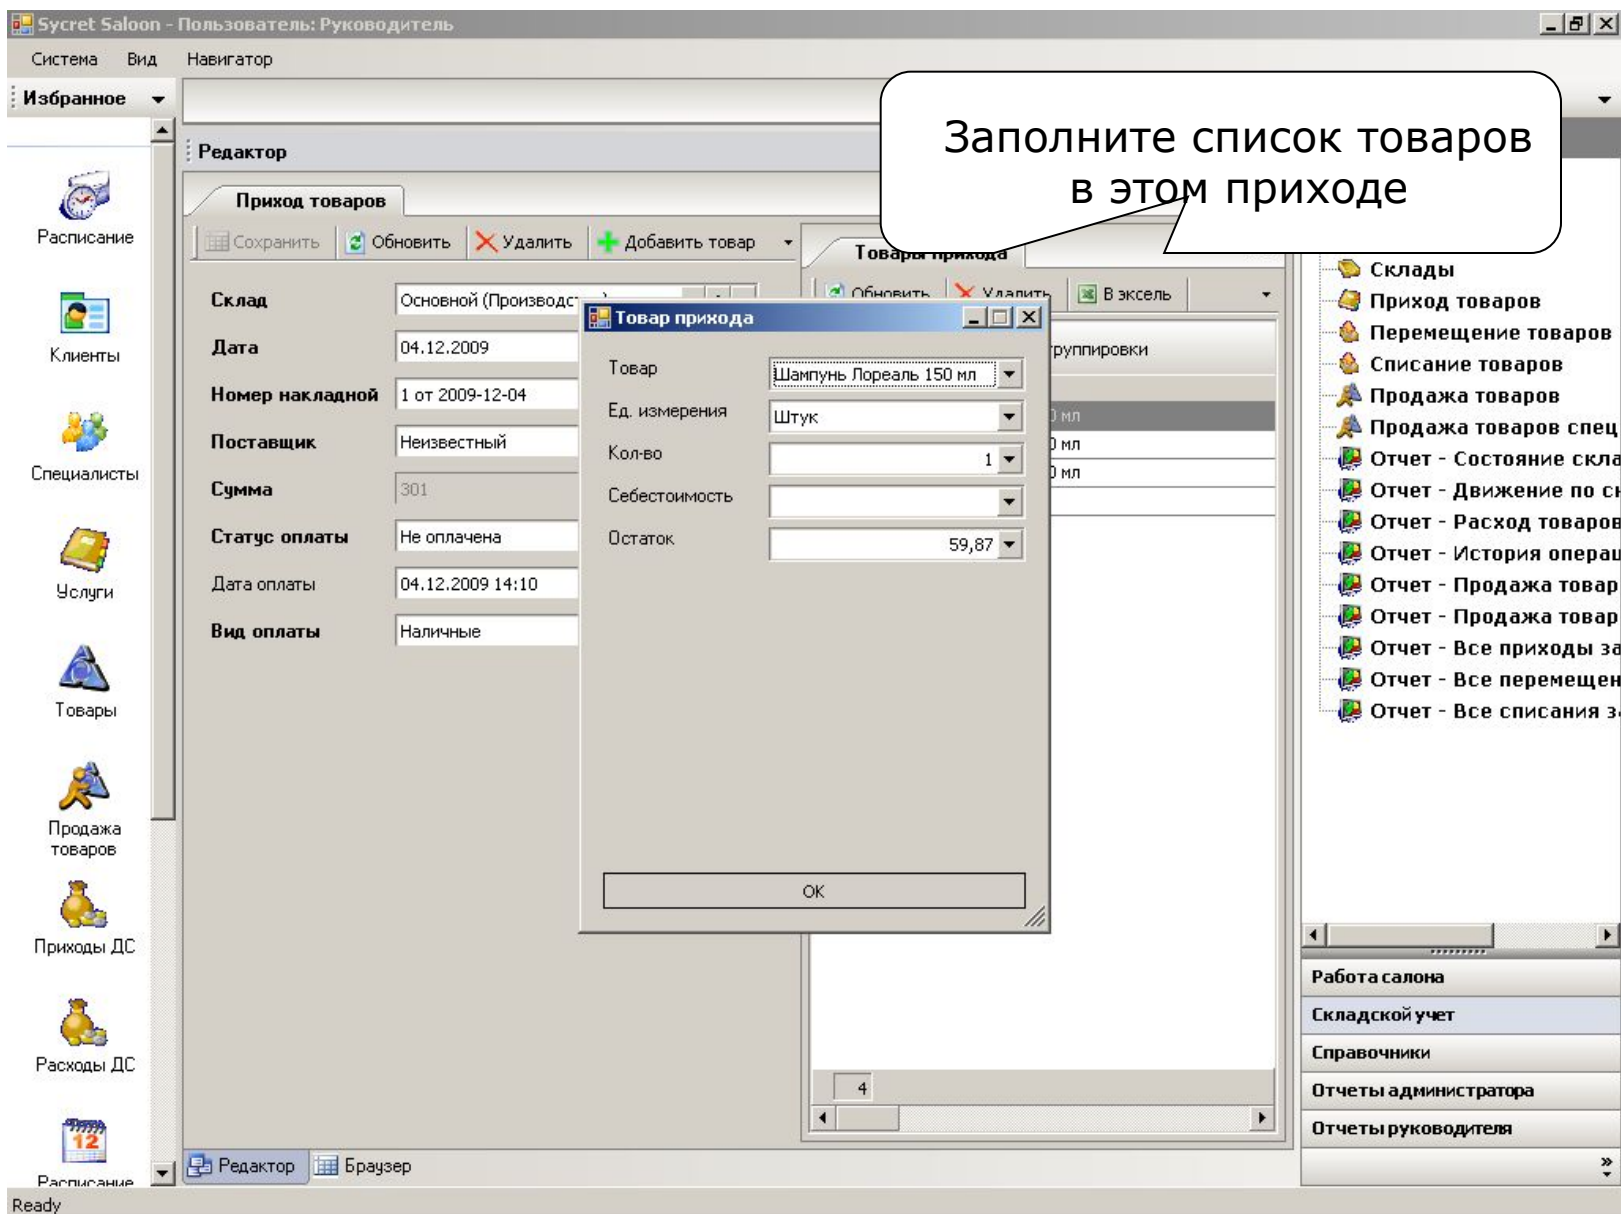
Sycret Saloon - Пользователь: Руководитель

Система Вид Навигатор

Избранное

Расписание

Клиенты

Специалисты

Услуги

Товары

Продажа товаров

Приходы ДС

Расходы ДС

Расписание

Редактор

Приход товаров

Сохранить Обновить Удалить Добавить товар

| Склад | Основной (Производс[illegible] |
|---|---|
| Дата | 04.12.2009 |
| Номер накладной | 1 от 2009-12-04 |
| Поставщик | Неизвестный |
| Сумма | 301 |
| Статус оплаты | Не оплачена |
| Дата оплаты | 04.12.2009 14:10 |
| Вид оплаты | Наличные |

Заполните список товаров в этом приходе

Товары прихода

Обновить Удалить В эксель

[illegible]группировки

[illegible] мл
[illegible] мл
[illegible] мл

4

Товар прихода

| Товар | Шампунь Лореаль 150 мл |
|---|---|
| Ед. измерения | Штук |
| Кол-во | 1 |
| Себестоимость | |
| Остаток | 59,87 |

OK

Склады
Приход товаров
Перемещение товаров
Списание товаров
Продажа товаров
Продажа товаров спец
Отчет - Состояние скла
Отчет - Движение по с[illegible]
Отчет - Расход товаров
Отчет - История операц
Отчет - Продажа товар
Отчет - Продажа товар
Отчет - Все приходы за
Отчет - Все перемещен
Отчет - Все списания з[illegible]

Работа салона
Складской учет
Справочники
Отчеты администратора
Отчеты руководителя

Редактор Браузер

Ready